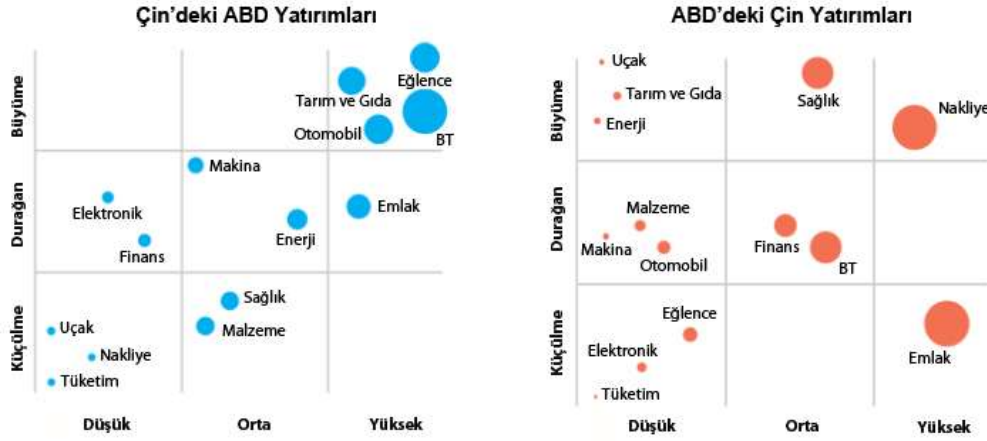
Çin'deki ABD Yatırımları

Büyüme
Durağan
Küçülme

Eğlence
Tarım ve Gıda
Otomobil
BT
Makina
Elektronik
Finans
Enerji
Emlak
Sağlık
Malzeme
Uçak
Nakliye
Tüketim

Düşük
Orta
Yüksek

ABD'deki Çin Yatırımları

Büyüme
Durağan
Küçülme

Uçak
Tarım ve Gıda
Enerji
Sağlık
Nakliye
Malzeme
Makina
Otomobil
Finans
BT
Eğlence
Elektronik
Tüketim
Emlak

Düşük
Orta
Yüksek